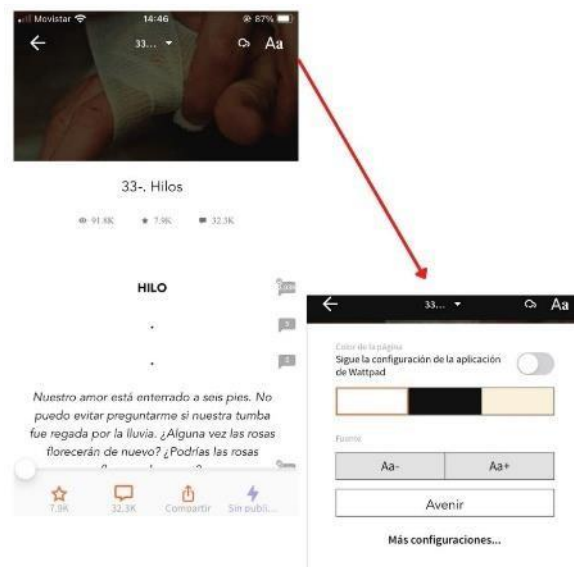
Movistar 14:46 87%

33... Aa

33-. Hilos

91.8K 7.9K 32.3K

HILO

.

.

Nuestro amor está enterrado a seis pies. No puedo evitar preguntarme si nuestra tumba fue regada por la lluvia. ¿Alguna vez las rosas florecerán de nuevo? ¿Podrías las rosas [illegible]

7.9K 32.3K Compartir Sin publi...

33... Aa

Color de la página

Sigue la configuración de la aplicación de Wattpad

Fuente

Aa- Aa+

Avenir

Más configuraciones...